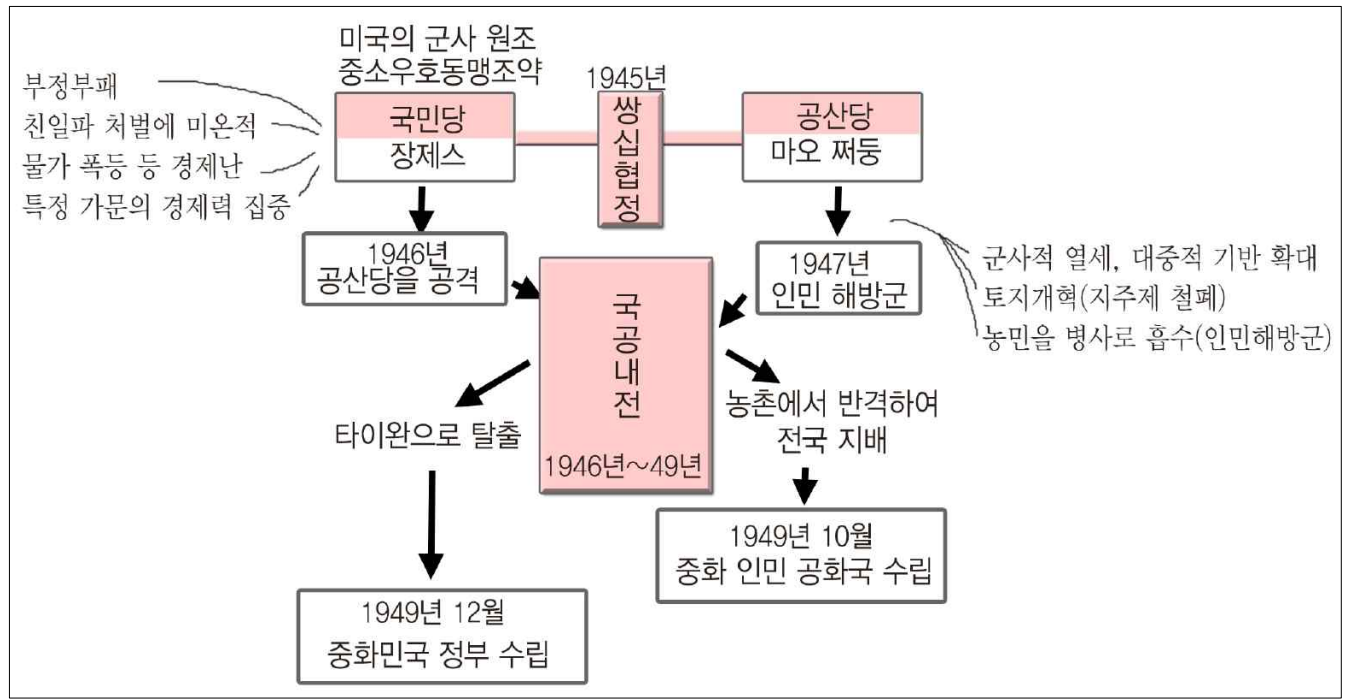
미국의 군사 원조
중소우호동맹조약

1945년

부정부패
친일파 처벌에 미온적
물가 폭등 등 경제난
특정 가문의 경제력 집중

국민당
장제스

쌍십협정

공산당
마오 쩌둥

1946년
공산당을 공격

1947년
인민 해방군

군사적 열세, 대중적 기반 확대
토지개혁(지주제 철폐)
농민을 병사로 흡수(인민해방군)

국공내전
1946년~49년

타이완으로 탈출

농촌에서 반격하여
전국 지배

1949년 10월
중화 인민 공화국 수립

1949년 12월
중화민국 정부 수립